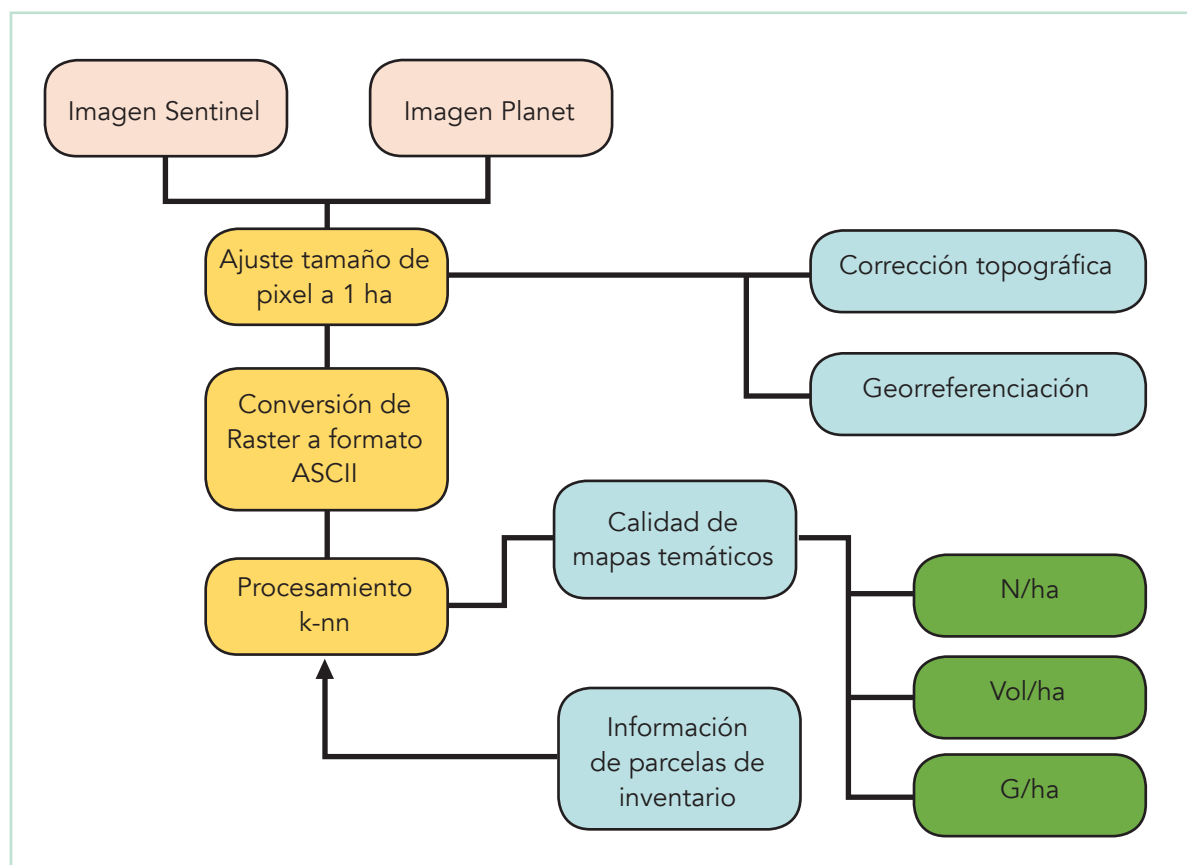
Imagen Sentinel

Imagen Planet

Ajuste tamaño de pixel a 1 ha

Corrección topográfica

Georreferenciación

Conversión de Raster a formato ASCII

Calidad de mapas temáticos

Procesamiento k-nn

N/ha

Vol/ha

Información de parcelas de inventario

G/ha